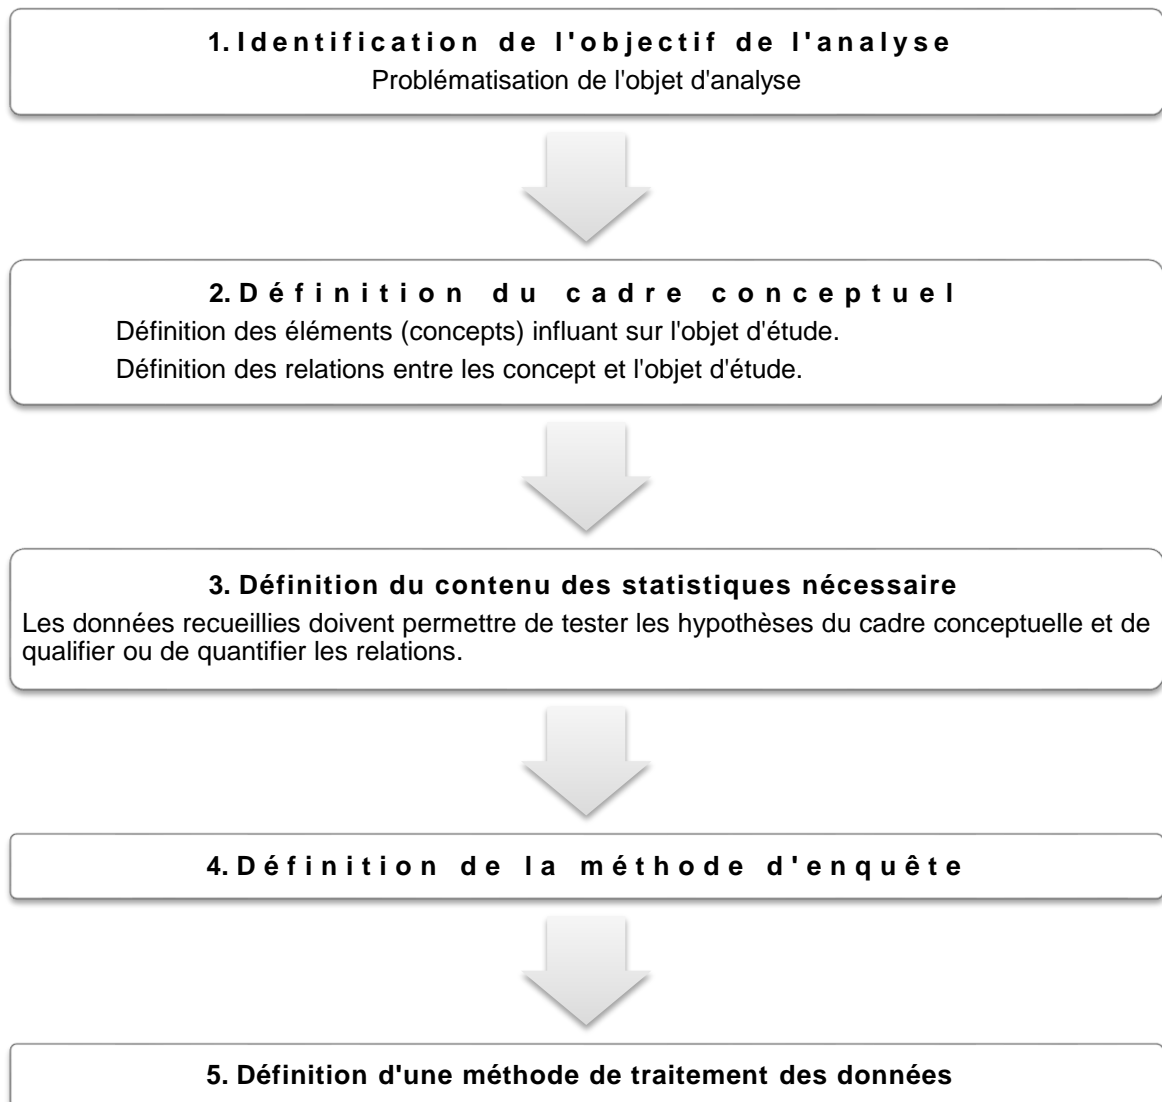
1. Identification de l'objectif de l'analyse
Problématisation de l'objet d'analyse

2. Définition du cadre conceptuel
Définition des éléments (concepts) influant sur l'objet d'étude.
Définition des relations entre les concept et l'objet d'étude.

3. Définition du contenu des statistiques nécessaire
Les données recueillies doivent permettre de tester les hypothèses du cadre conceptuelle et de qualifier ou de quantifier les relations.

4. Définition de la méthode d'enquête

5. Définition d'une méthode de traitement des données